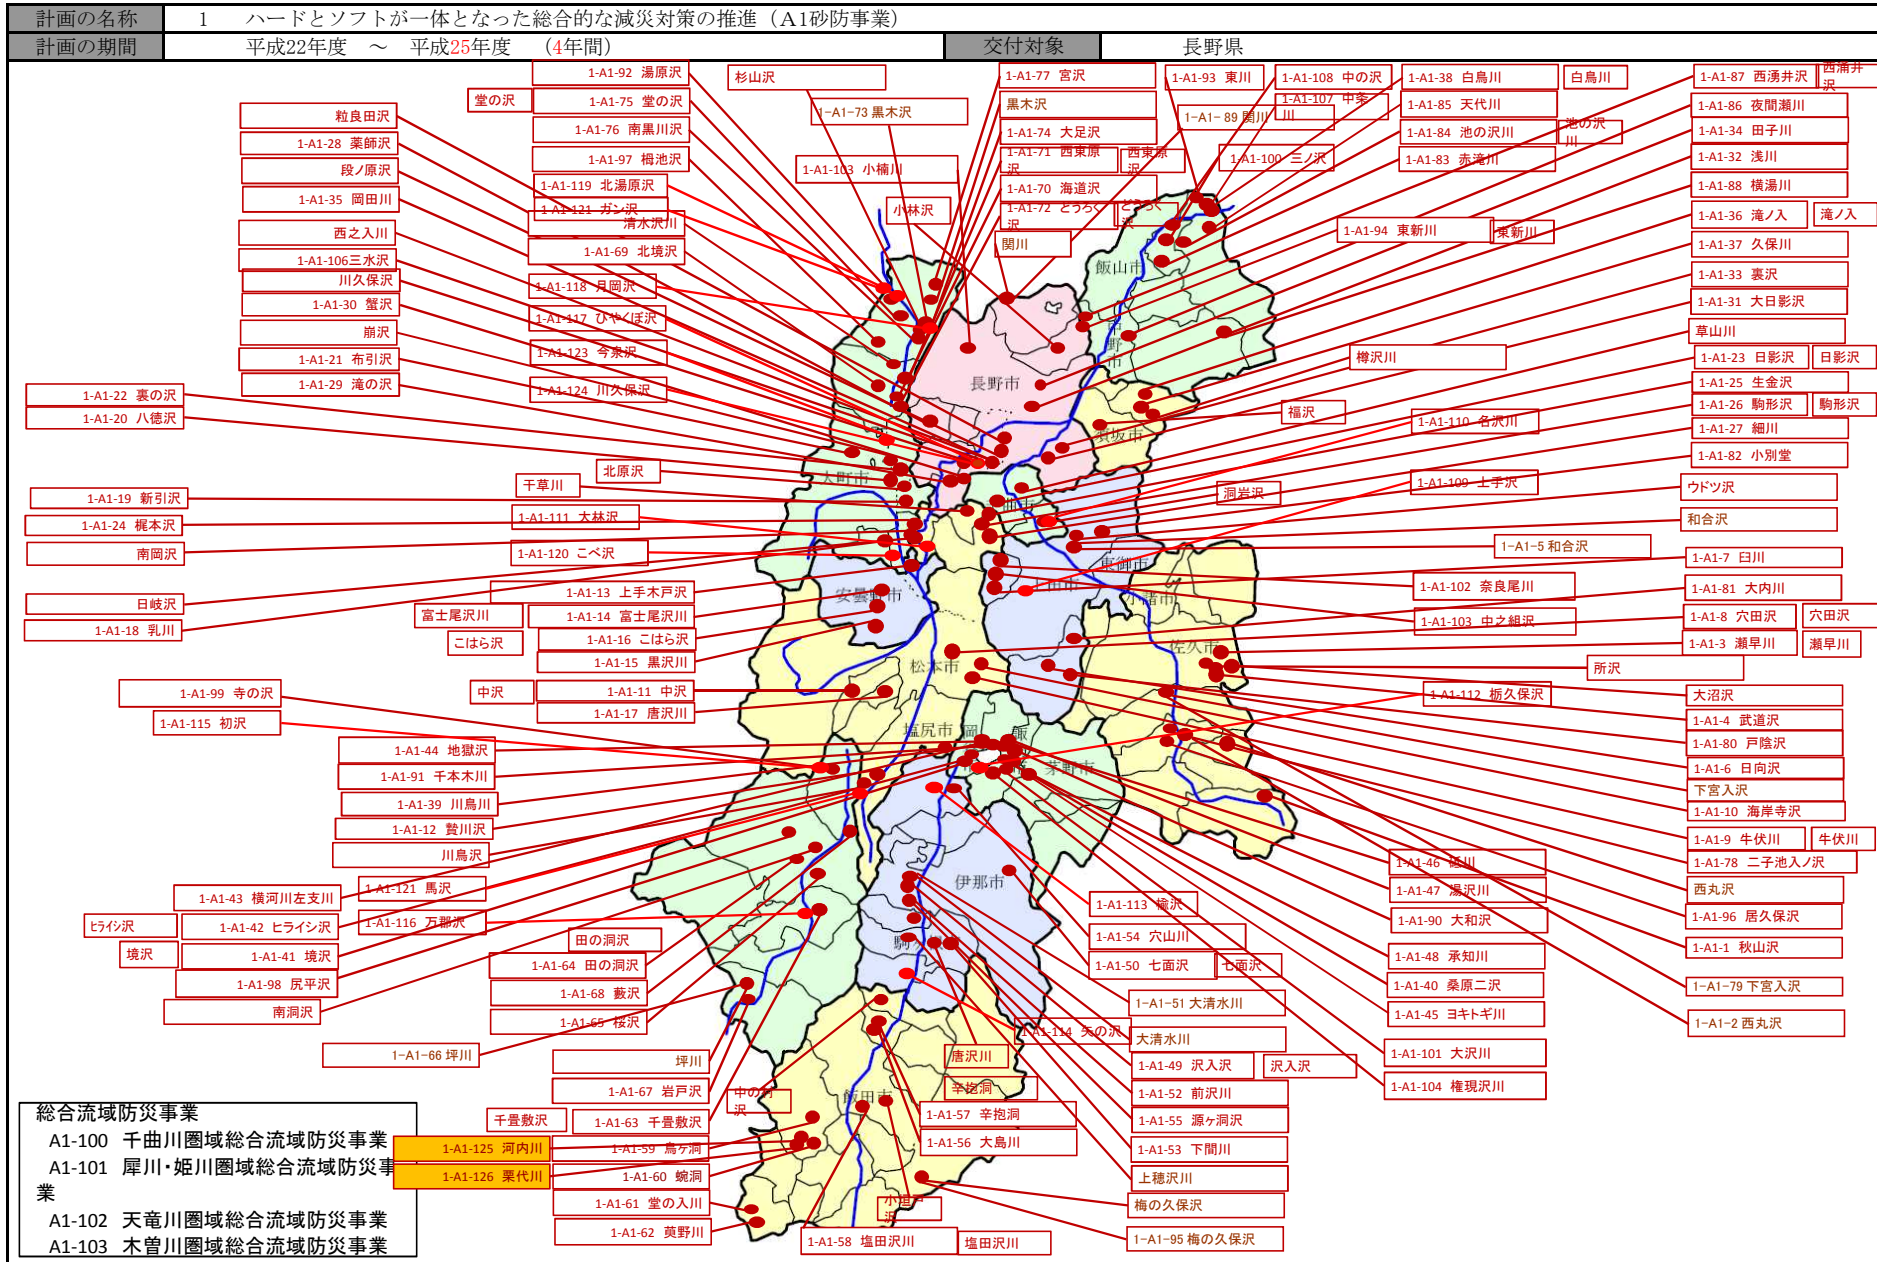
| 計画の名称 | 1　ハードとソフトが一体となった総合的な減災対策の推進（A1砂防事業） | | |
|---|---|---|---|
| 計画の期間 | 平成22年度　～　平成25年度　（4年間） | 交付対象 | 長野県 |

1-A1-92 湯原沢
堂の沢
1-A1-75 堂の沢
1-A1-76 南黒川沢
1-A1-97 栂池沢
1-A1-119 北湯原沢
1-A1-121 ガン沢
清水沢川
1-A1-69 北境沢
1-A1-118 月岡沢
1-A1-117 ひやくぼ沢
1-A1-123 今泉沢
1-A1-124 川久保沢
杉山沢
1-A1-73 黒木沢
1-A1-103 小楠川
小林沢
1-A1-77 宮沢
黒木沢
1-A1-74 大足沢
1-A1-71 西東原沢
西東原沢
1-A1-70 海道沢
1-A1-72 どうろく沢
どうろく沢
閖川
1-A1-93 東川
1-A1- 89 閖川
1-A1-108 中の沢
1-A1-107 中条川
1-A1-100 三ノ沢
1-A1-38 白鳥川
白鳥川
1-A1-85 天代川
1-A1-84 池の沢川
池の沢川
1-A1-83 赤滝川
1-A1-94 東新川
東新川
1-A1-87 西湧井沢
西湧井沢
1-A1-86 夜間瀬川
1-A1-34 田子川
1-A1-32 浅川
1-A1-88 横湯川
1-A1-36 滝ノ入
滝ノ入
1-A1-37 久保川
1-A1-33 裏沢
1-A1-31 大日影沢
草山川
1-A1-23 日影沢
日影沢
1-A1-25 生金沢
1-A1-26 駒形沢
駒形沢
1-A1-27 細川
1-A1-82 小別堂
ウドツ沢
和合沢
1-A1-7 日川
1-A1-81 大内川
1-A1-8 穴田沢
穴田沢
1-A1-3 瀬早川
瀬早川
所沢
大沼沢
1-A1-4 武道沢
1-A1-80 戸陰沢
1-A1-6 日向沢
下宮入沢
1-A1-10 海岸寺沢
1-A1-9 牛伏川
牛伏川
1-A1-78 二子池入ノ沢
西丸沢
1-A1-96 居久保沢
1-A1-1 秋山沢
1-A1-79 下宮入沢
1-A1-2 西丸沢
樽沢川
福沢
1-A1-110 名沢川
1-A1-109 土手沢
洞岩沢
1-A1-5 和合沢
1-A1-102 奈良尾川
1-A1-103 中之組沢
1-A1-112 栃久保沢
粒良田沢
1-A1-28 薬師沢
段ノ原沢
1-A1-35 岡田川
西之入川
1-A1-106三水沢
川久保沢
1-A1-30 蟹沢
崩沢
1-A1-21 布引沢
1-A1-29 滝の沢
1-A1-22 裏の沢
1-A1-20 八徳沢
北原沢
千草川
1-A1-19 新引沢
1-A1-111 大林沢
1-A1-24 梶本沢
1-A1-120 こべ沢
南園沢
1-A1-13 上手木戸沢
富士尾沢川
1-A1-14 富士尾沢川
日岐沢
1-A1-18 乳川
こはら沢
1-A1-16 こはら沢
1-A1-15 黒沢川
中沢
1-A1-11 中沢
1-A1-17 唐沢川
1-A1-99 寺の沢
1-A1-115 初沢
1-A1-44 地獄沢
1-A1-91 千本木川
1-A1-39 川鳥川
1-A1-12 賛川沢
川鳥沢
1-A1-43 横河川左支川
1-A1-121 馬沢
ヒライシ沢
1-A1-42 ヒライシ沢
1-A1-116 万賀沢
境沢
1-A1-41 境沢
田の洞沢
1-A1-64 田の洞沢
1-A1-98 尻平沢
1-A1-68 薮沢
南洞沢
1-A1-65 桜沢
1-A1-66 坪川
坪川
1-A1-67 岩戸沢
千畳敷沢
1-A1-63 千畳敷沢
1-A1-125 河内川
1-A1-59 烏ケ洞
1-A1-126 栗代川
1-A1-60 蛸洞
1-A1-61 堂の入川
1-A1-62 萸野川
中の沢
唐沢川
辛抱洞
1-A1-57 辛抱洞
1-A1-56 大島川
小進沢
1-A1-58 塩田沢川
塩田沢川
1-A1-113 楡沢
1-A1-54 穴山川
1-A1-50 七面沢
七面沢
1-A1-51 大清水川
1-A1-114 矢の沢
大清水川
1-A1-49 沢入沢
沢入沢
1-A1-52 前沢川
1-A1-55 源ヶ洞沢
1-A1-53 下間川
上穂沢川
梅の久保沢
1-A1-95 梅の久保沢
1-A1-46 湯川
1-A1-47 湯沢川
1-A1-90 大和沢
1-A1-48 承知川
1-A1-40 桑原二沢
1-A1-45 ヨキトギ川
1-A1-101 大沢川
1-A1-104 権現沢川
飯山市
長野市
須坂市
大町市
千曲市
上田市
東御市
小諸市
安曇野市
松本市
佐久市
塩尻市
岡谷市
諏訪市
茅野市
伊那市
駒ヶ根市
飯田市
中野市

総合流域防災事業
A1-100　千曲川圏域総合流域防災事業
A1-101　犀川･姫川圏域総合流域防災事業
A1-102　天竜川圏域総合流域防災事業
A1-103　木曽川圏域総合流域防災事業